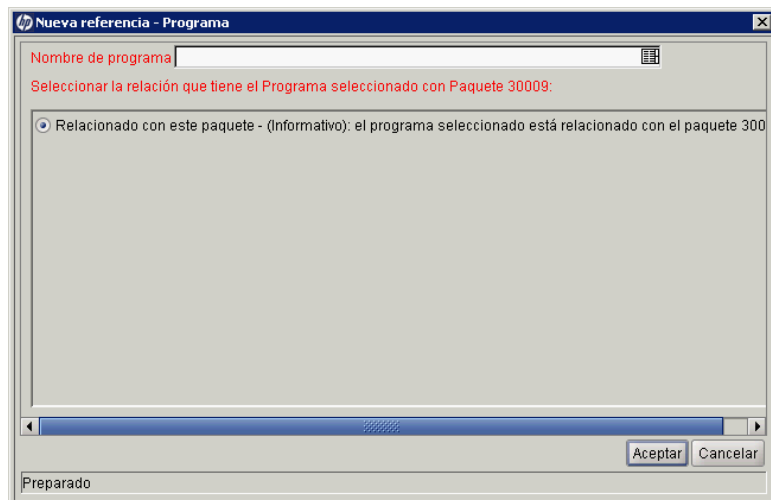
Nueva referencia - Programa

Nombre de programa

Seleccionar la relación que tiene el Programa seleccionado con Paquete 30009:

Relacionado con este paquete - (Informativo): el programa seleccionado está relacionado con el paquete 300

Aceptar Cancelar

Preparado